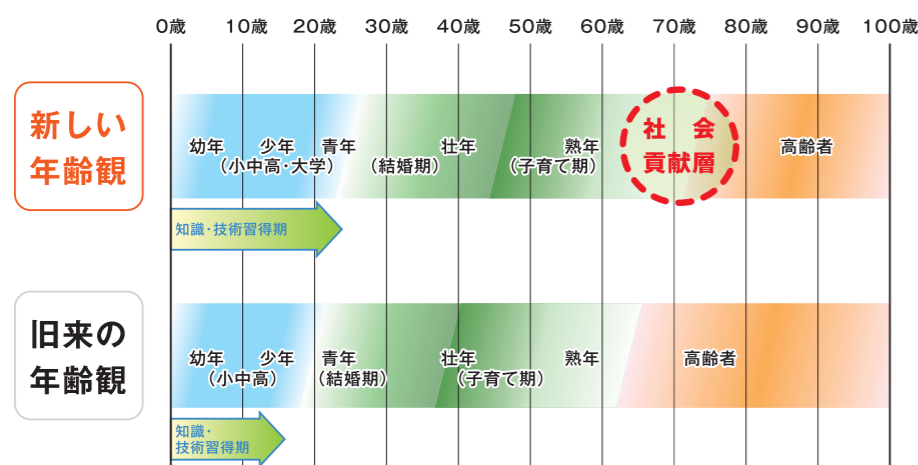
0歳 10歳 20歳 30歳 40歳 50歳 60歳 70歳 80歳 90歳 100歳

新しい年齢観

幼年 少年 (小中高・大学) 青年 (結婚期) 壮年 熟年 (子育て期) 社会貢献層 高齢者

知識・技術習得期

旧来の年齢観

幼年 少年 (小中高) 青年 (結婚期) 壮年 (子育て期) 熟年 高齢者

知識・技術習得期